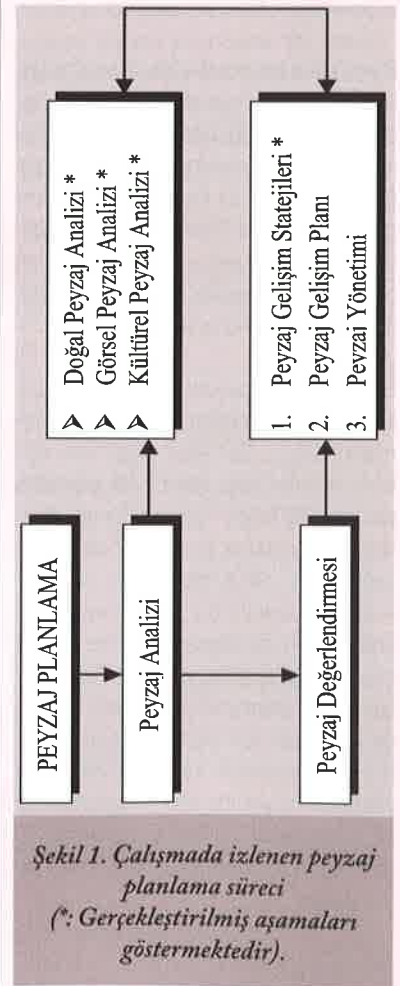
PEYZAJ PLANLAMA

Peyzaj Analizi

Peyzaj Değerlendirmesi

➤ Doğal Peyzaj Analizi *
➤ Görsel Peyzaj Analizi *
➤ Kültürel Peyzaj Analizi *

1. Peyzaj Gelişim Statejileri *
2. Peyzaj Gelişim Planı
3. Peyzaj Yönetimi

Şekil 1. Çalışmada izlenen peyzaj planlama süreci (*: Gerçekleştirilmiş aşamaları göstermektedir).